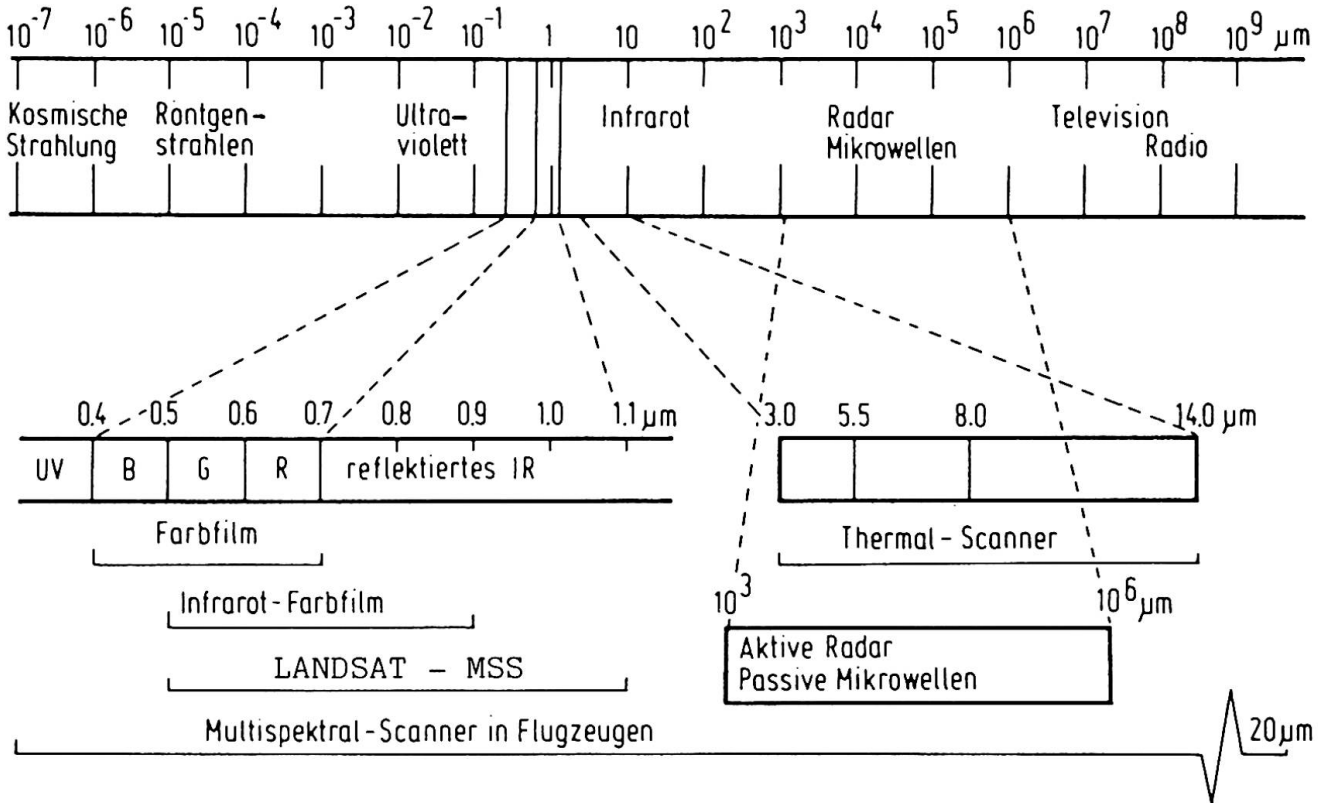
$10^{-7}$ $10^{-6}$ $10^{-5}$ $10^{-4}$ $10^{-3}$ $10^{-2}$ $10^{-1}$ 1 10 $10^{2}$ $10^{3}$ $10^{4}$ $10^{5}$ $10^{6}$ $10^{7}$ $10^{8}$ $10^{9}$ µm

Kosmische Strahlung

Rontgenstrahlen

Ultraviolett

Infrarot

Radar Mikrowellen

Television Radio

0.4 0.5 0.6 0.7 0.8 0.9 1.0 1.1 µm

UV B G R reflektiertes IR

3.0 5.5 8.0 14.0 µm

Farbfilm

Thermal - Scanner

Infrarot - Farbfilm

$10^{3}$

$10^{6}$µm

LANDSAT – MSS

Aktive Radar
Passive Mikrowellen

Multispektral - Scanner in Flugzeugen

20µm